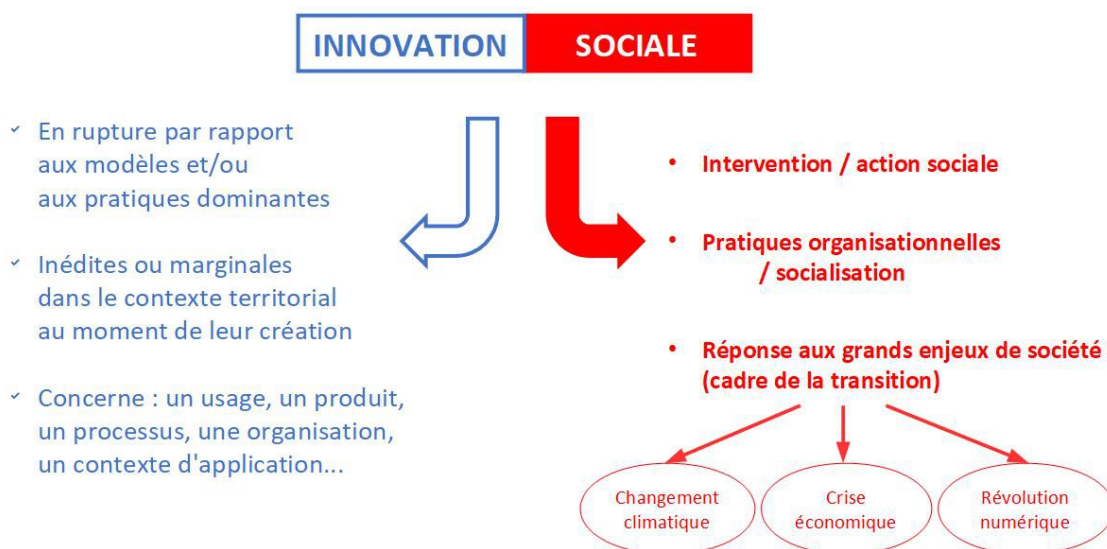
INNOVATION SOCIALE

- En rupture par rapport aux modèles et/ou aux pratiques dominantes

- Inédites ou marginales dans le contexte territorial au moment de leur création

- Concerne : un usage, un produit, un processus, une organisation, un contexte d'application...

- Intervention / action sociale

- Pratiques organisationnelles / socialisation

- Réponse aux grands enjeux de société (cadre de la transition)

Changement climatique

Crise économique

Révolution numérique